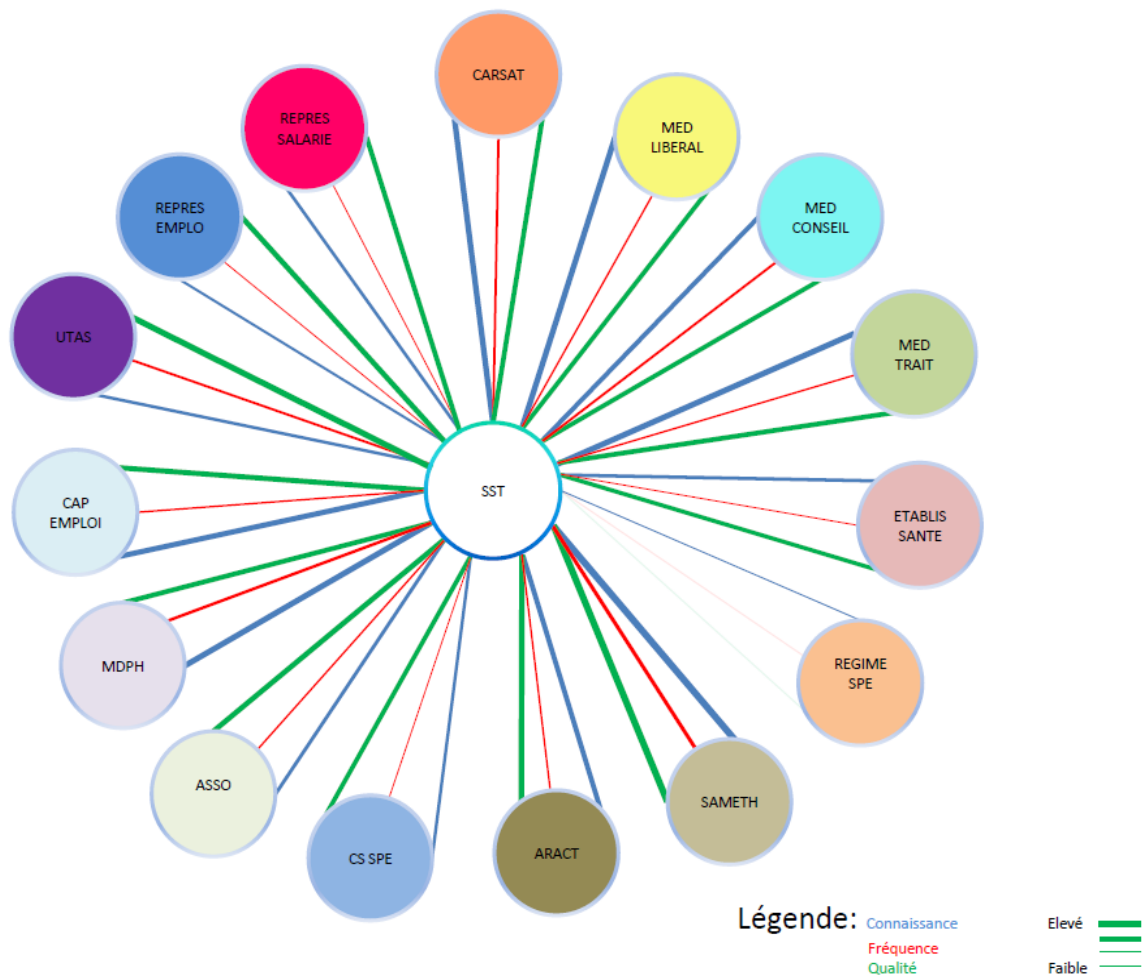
CARSAT

MED LIBERAL

MED CONSEIL

MED TRAIT

ETABLIS SANTE

REGIME SPE

SAMETH

ARACT

CS SPE

ASSO

MDPH

CAP EMPLOI

UTAS

REPRES EMPLO

REPRES SALARIE

SST

Légende: Connaissance
Fréquence
Qualité

Elevé

Faible